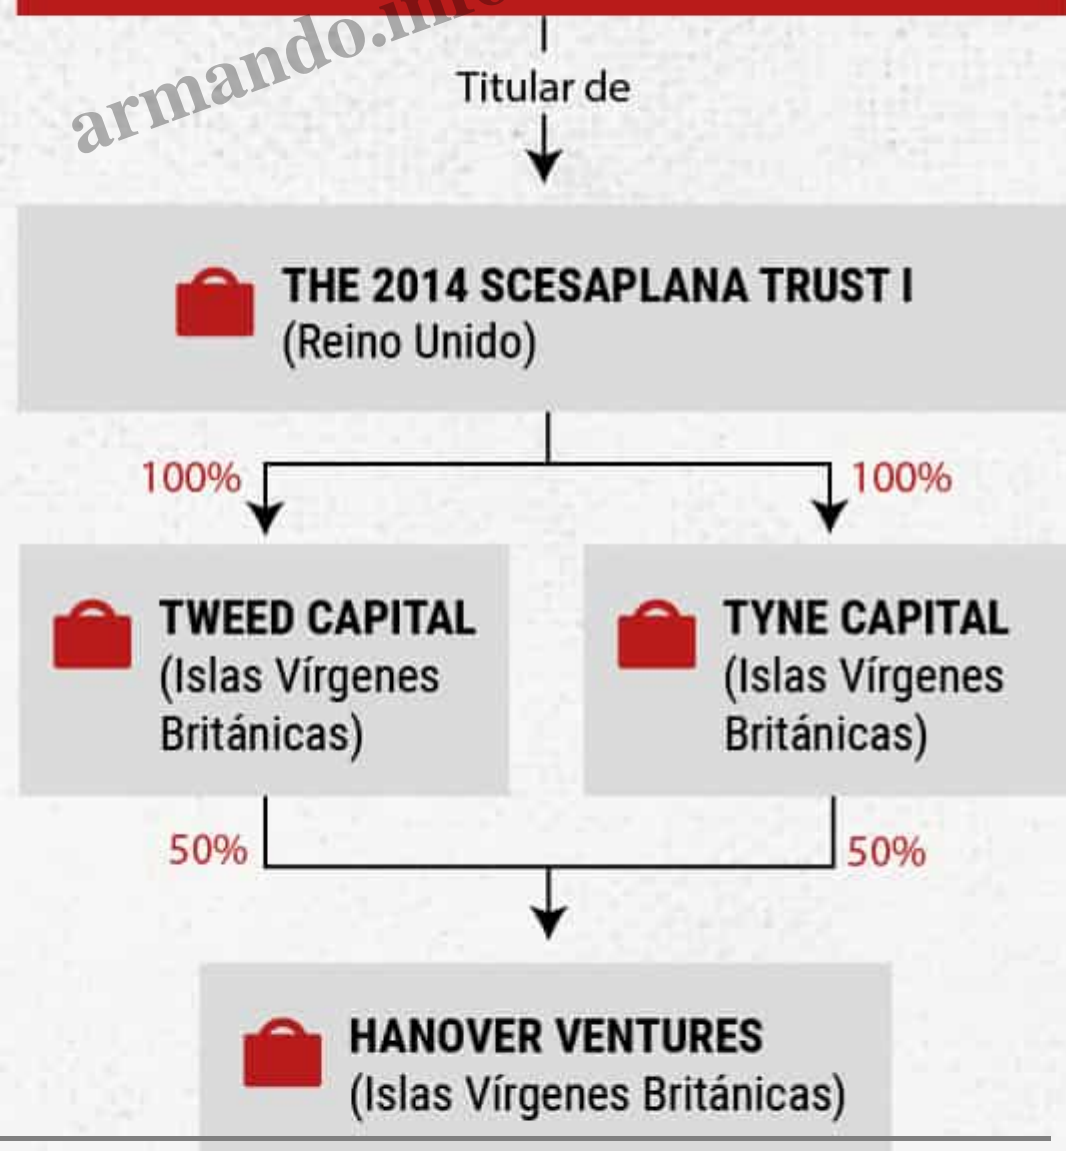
armando.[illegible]

Titular de

THE 2014 SCESAPLANA TRUST I
(Reino Unido)

100%

100%

TWEED CAPITAL
(Islas Vírgenes Británicas)

TYNE CAPITAL
(Islas Vírgenes Británicas)

50%

50%

HANOVER VENTURES
(Islas Vírgenes Británicas)